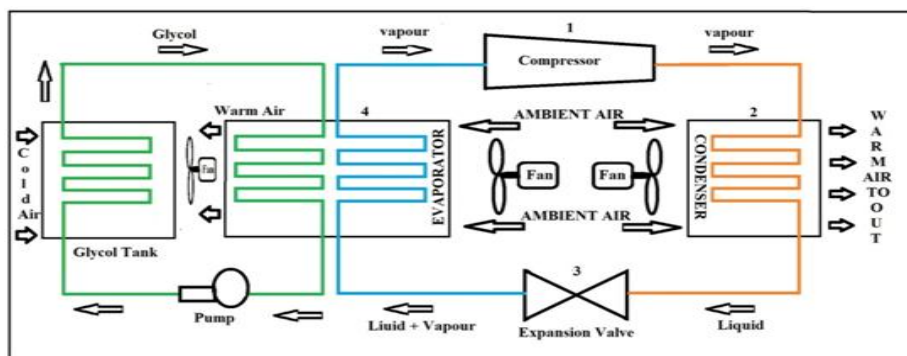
Glycol

vapour

1

Compressor

vapour

Warm Air

4

AMBIENT AIR

2

W A R M AIR TO O U T

C o l d Air

Fan

EVAPORATOR

Fan

Fan

CONDENSER

AMBIENT AIR

Glycol Tank

3

Pump

Liuid + Vapour

Expansion Valve

Liquid